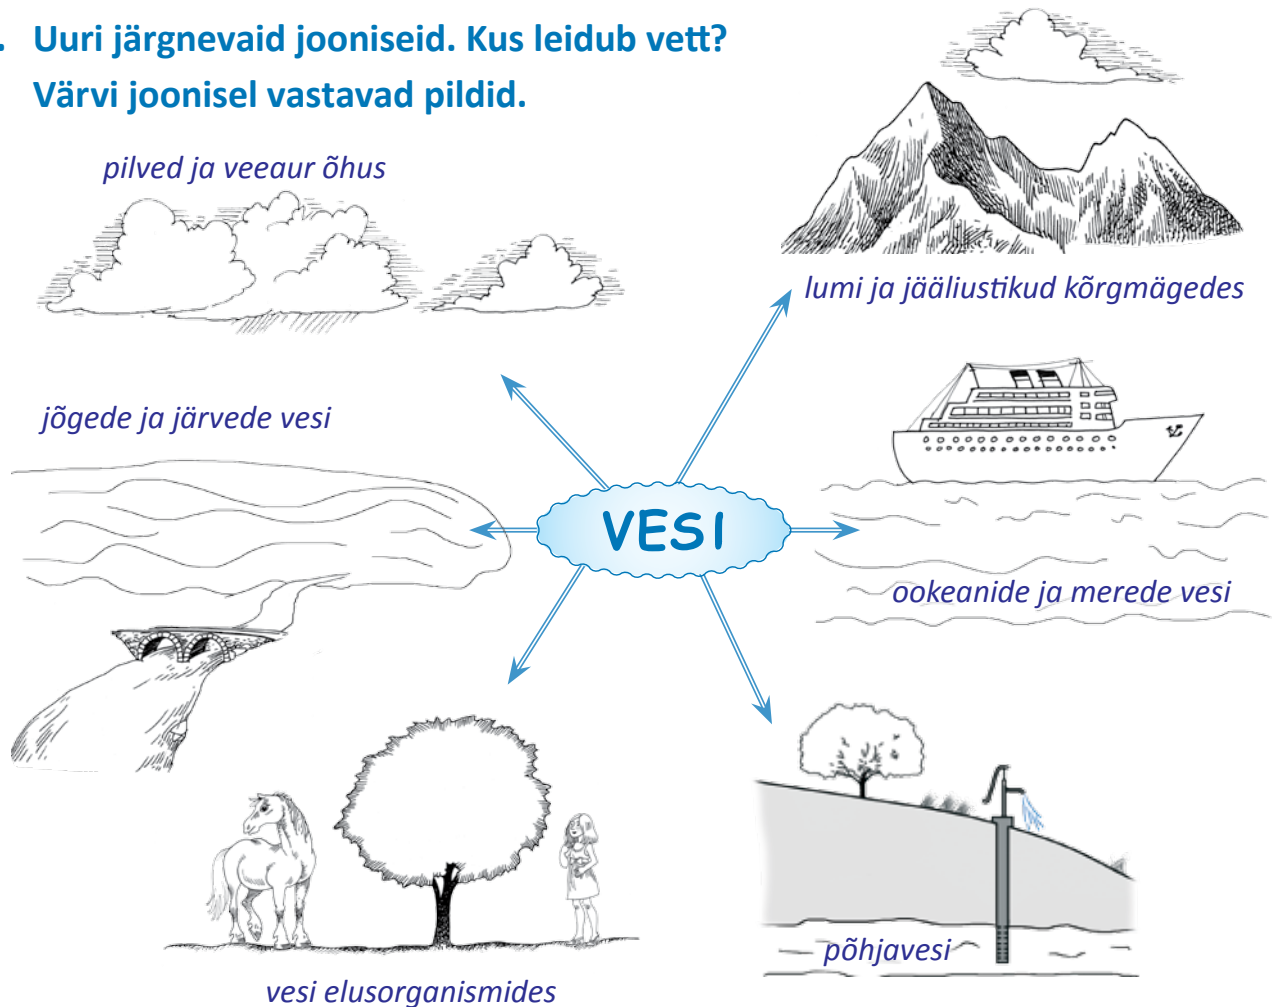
. Uuri järgnevaid jooniseid. Kus leidub vett? Värvi joonisel vastavad pildid.

pilved ja veeaur õhus

lumi ja jääliustikud kõrgmägedes

jõgede ja järvede vesi

VESI

ookeanide ja merede vesi

põhjavesi

vesi elusorganismides